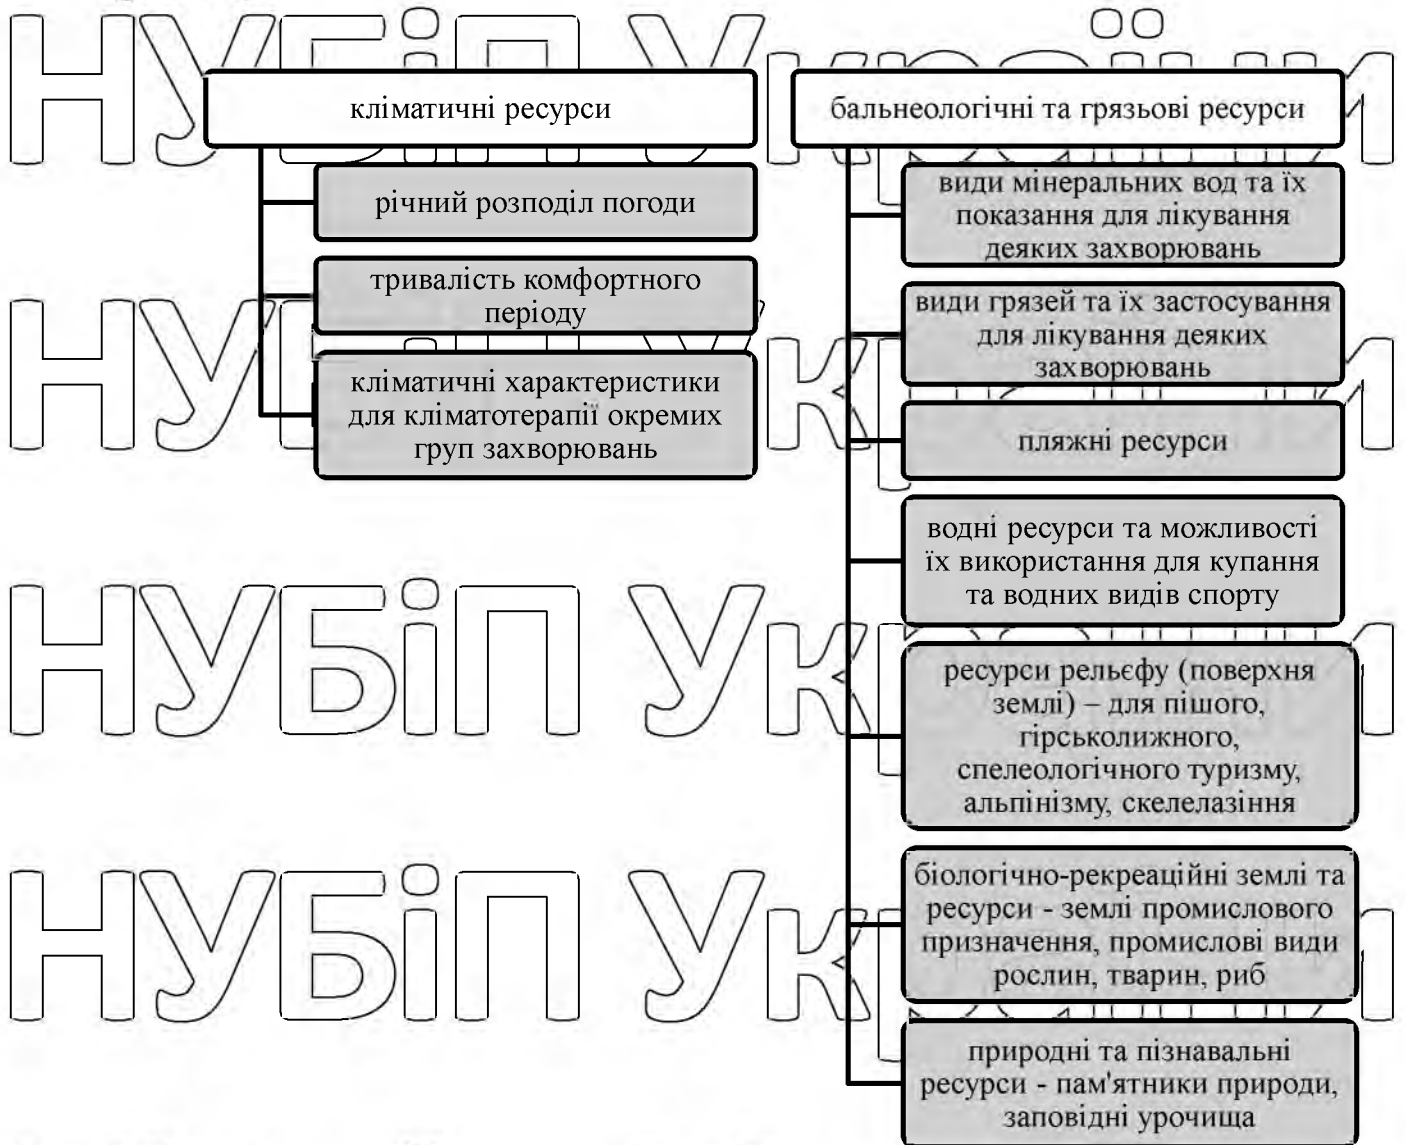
НУБіП України

кліматичні ресурси

річний розподіл погоди

тривалість комфортного періоду

кліматичні характеристики для кліматотерапії окремих груп захворювань

бальнеологічні та грязьові ресурси

види мінеральних вод та їх показання для лікування деяких захворювань

види грязей та їх застосування для лікування деяких захворювань

пляжні ресурси

водні ресурси та можливості їх використання для купання та водних видів спорту

ресурси рельєфу (поверхня землі) – для пішого, гірськолижного, спелеологічного туризму, альпінізму, скелелазіння

біологічно-рекреаційні землі та ресурси - землі промислового призначення, промислові види рослин, тварин, риб

природні та пізнавальні ресурси - пам'ятники природи, заповідні урочища

НУБіП України

НУБіП України

НУБіП України